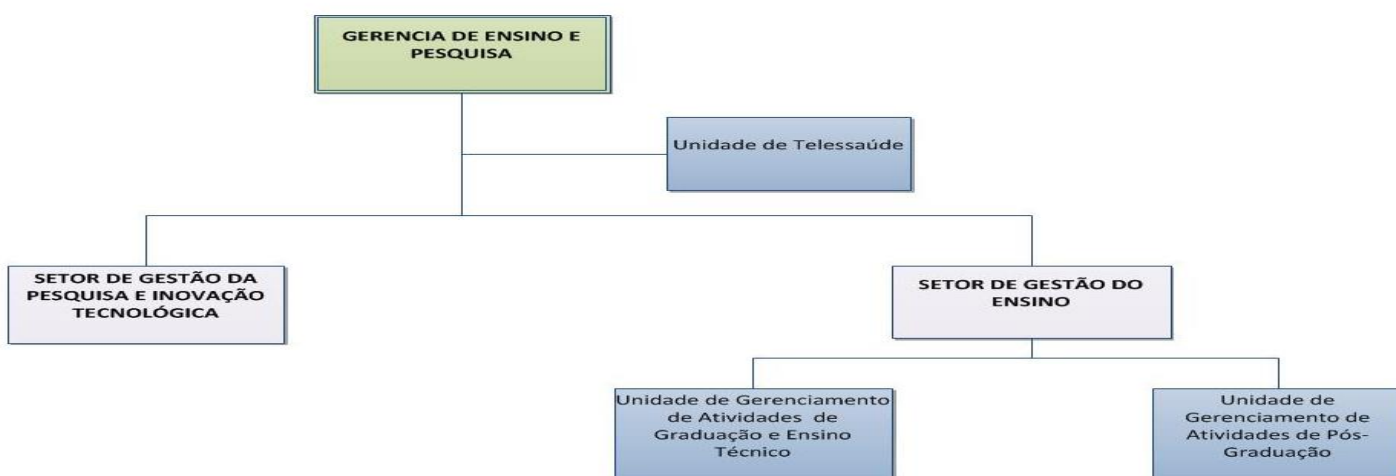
GERENCIA DE ENSINO E PESQUISA

Unidade de Telessaúde

SETOR DE GESTÃO DA PESQUISA E INOVAÇÃO TECNOLÓGICA

SETOR DE GESTÃO DO ENSINO

Unidade de Gerenciamento de Atividades de Graduação e Ensino Técnico

Unidade de Gerenciamento de Atividades de Pós-Graduação